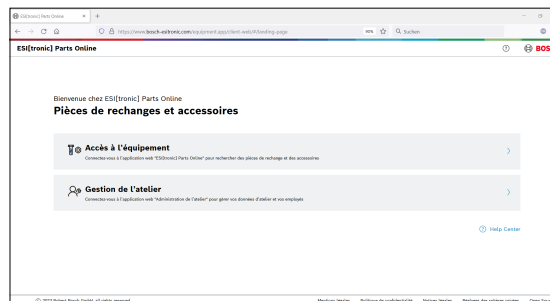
ESI[tronic] Parts Online
https://www.bosch-esitronic.com/equipment-app/client-web/#/landing-page
90%
Suchen
ESI[tronic] Parts Online
BOS

Bienvenue chez ESI[tronic] Parts Online
Pièces de rechanges et accessoires

Accès à l'équipement
Connectez-vous à l'application web "ESI[tronic] Parts Online" pour rechercher des pièces de rechange et des accessoires

Gestion de l'atelier
Connectez-vous à l'application web "Administration de l'atelier" pour gérer vos données d'atelier et vos employés

Help Center

© 2023 Robert Bosch GmbH, all rights reserved
Mentions légales
Politique de confidentialité
Notices légales
Réglage des cookies privés
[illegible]